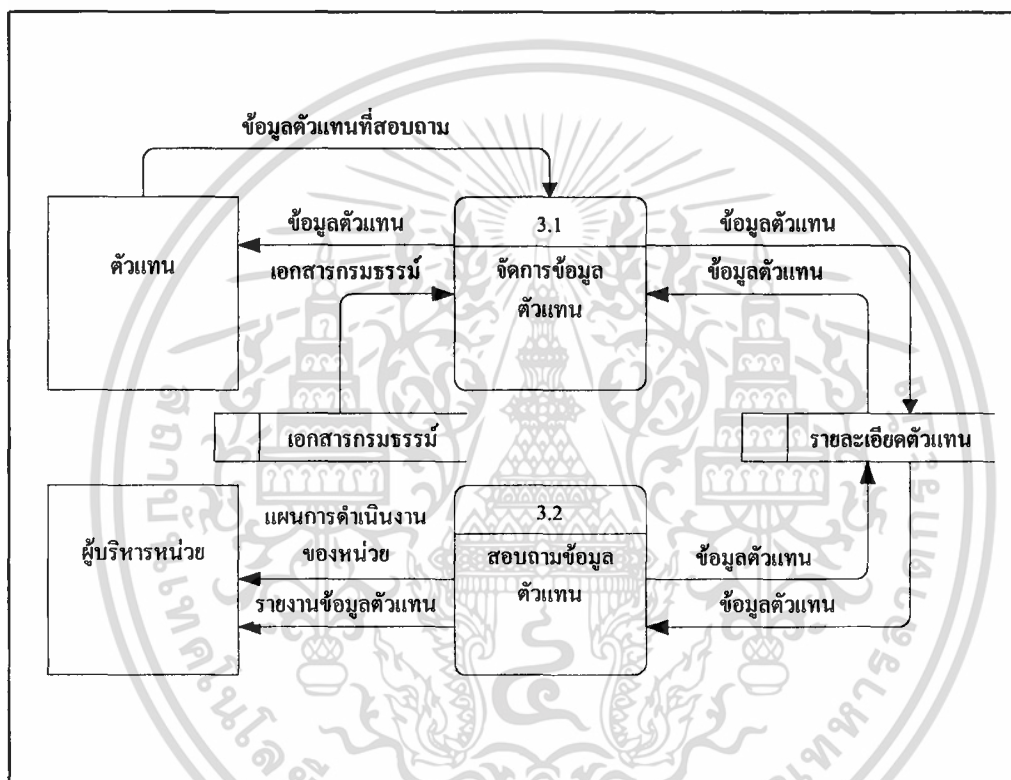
ข้อมูลตัวแทนที่สอบถาม

ตัวแทน

ข้อมูลตัวแทน

เอกสารกรมธรรม์

3.1

จัดการข้อมูลตัวแทน

ข้อมูลตัวแทน

ข้อมูลตัวแทน

เอกสารกรมธรรม์

รายละเอียดตัวแทน

ผู้บริหารหน่วย

แผนการดำเนินงานของหน่วย

รายงานข้อมูลตัวแทน

3.2

สอบถามข้อมูลตัวแทน

ข้อมูลตัวแทน

ข้อมูลตัวแทน